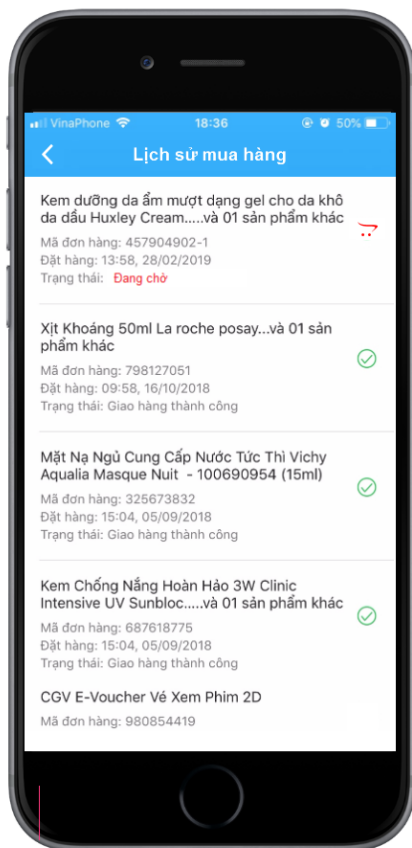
VinaPhone 18:36 50%

Lịch sử mua hàng

Kem dưỡng da ẩm mượt dạng gel cho da khô da dầu Huxley Cream.....và 01 sản phẩm khác
Mã đơn hàng: 457904902-1
Đặt hàng: 13:58, 28/02/2019
Trạng thái: Đang chờ

Xịt Khoáng 50ml La roche posay...và 01 sản phẩm khác
Mã đơn hàng: 798127051
Đặt hàng: 09:58, 16/10/2018
Trạng thái: Giao hàng thành công

Mặt Nạ Ngủ Cung Cấp Nước Tức Thì Vichy Aqualia Masque Nuit - 100690954 (15ml)
Mã đơn hàng: 325673832
Đặt hàng: 15:04, 05/09/2018
Trạng thái: Giao hàng thành công

Kem Chống Nắng Hoàn Hảo 3W Clinic Intensive UV Sunbloc.....và 01 sản phẩm khác
Mã đơn hàng: 687618775
Đặt hàng: 15:04, 05/09/2018
Trạng thái: Giao hàng thành công

CGV E-Voucher Vé Xem Phim 2D
Mã đơn hàng: 980854419